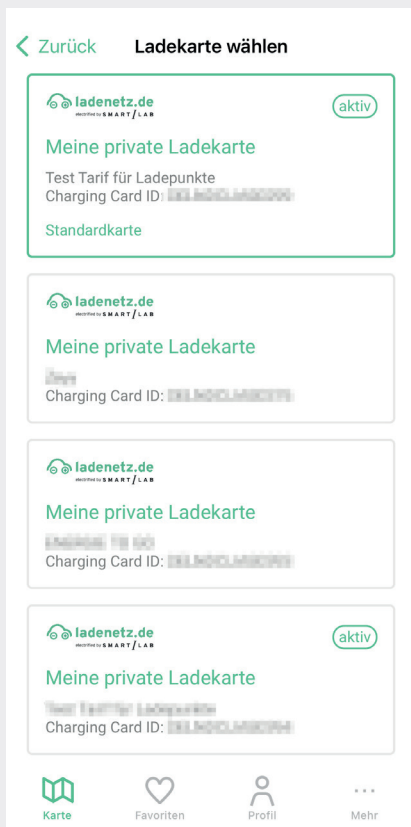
< Zurück Ladekarte wählen

ladenetz.de
electrified by SMART/LAB
aktiv
Meine private Ladekarte
Test Tarif für Ladepunkte
Charging Card ID: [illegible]
Standardkarte

ladenetz.de
electrified by SMART/LAB
Meine private Ladekarte
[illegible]
Charging Card ID: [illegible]

ladenetz.de
electrified by SMART/LAB
Meine private Ladekarte
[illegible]
Charging Card ID: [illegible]

ladenetz.de
electrified by SMART/LAB
aktiv
Meine private Ladekarte
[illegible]
Charging Card ID: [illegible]

Karte
Favoriten
Profil
Mehr